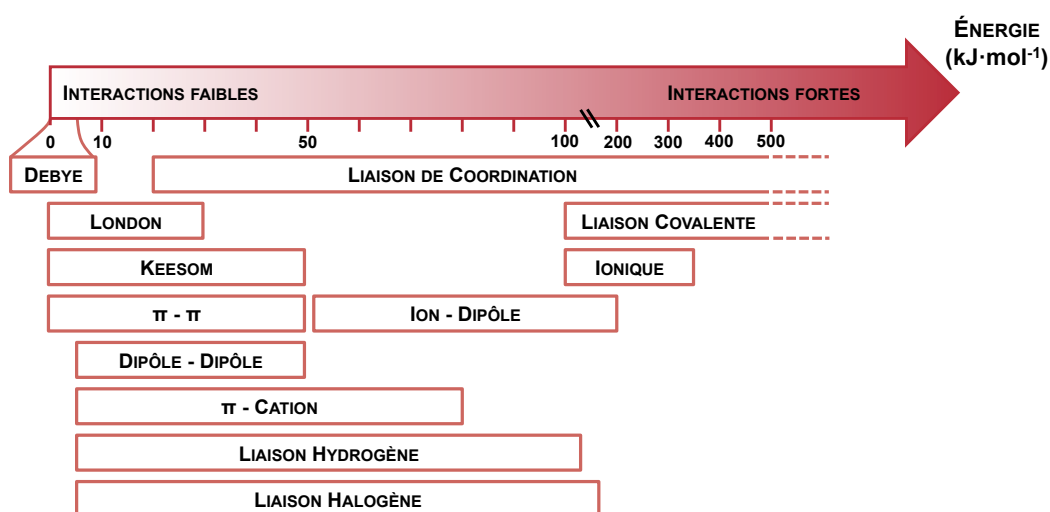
ÉNERGIE
(kJ·mol$^{-1}$)

INTERACTIONS FAIBLES

INTERACTIONS FORTES

0 10 50 100 200 300 400 500

DEBYE

LIAISON DE COORDINATION

LONDON

LIAISON COVALENTE

KEESOM

IONIQUE

π - π

ION - DIPÔLE

DIPÔLE - DIPÔLE

π - CATION

LIAISON HYDROGÈNE

LIAISON HALOGÈNE